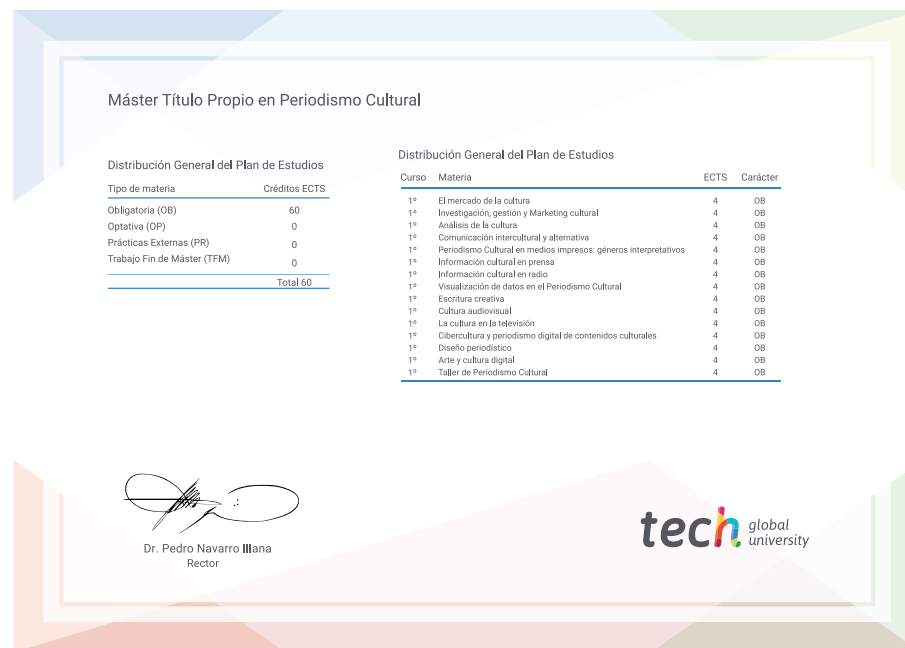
Máster Título Propio en Periodismo Cultural

Distribución General del Plan de Estudios

| Tipo de materia | Créditos ECTS |
|---|---|
| Obligatoria (OB) | 60 |
| Optativa (OP) | 0 |
| Prácticas Externas (PR) | 0 |
| Trabajo Fin de Máster (TFM) | 0 |
| | Total 60 |

Distribución General del Plan de Estudios

| Curso | Materia | ECTS | Carácter |
|---|---|---|---|
| 1º | El mercado de la cultura | 4 | OB |
| 1º | Investigación, gestión y Marketing cultural | 4 | OB |
| 1º | Análisis de la cultura | 4 | OB |
| 1º | Comunicación intercultural y alternativa | 4 | OB |
| 1º | Periodismo Cultural en medios impresos: géneros interpretativos | 4 | OB |
| 1º | Información cultural en prensa | 4 | OB |
| 1º | Información cultural en radio | 4 | OB |
| 1º | Visualización de datos en el Periodismo Cultural | 4 | OB |
| 1º | Escritura creativa | 4 | OB |
| 1º | Cultura audiovisual | 4 | OB |
| 1º | La cultura en la televisión | 4 | OB |
| 1º | Cibercultura y periodismo digital de contenidos culturales | 4 | OB |
| 1º | Diseño periodístico | 4 | OB |
| 1º | Arte y cultura digital | 4 | OB |
| 1º | Taller de Periodismo Cultural | 4 | OB |

Dr. Pedro Navarro Illana
Rector

tech global university